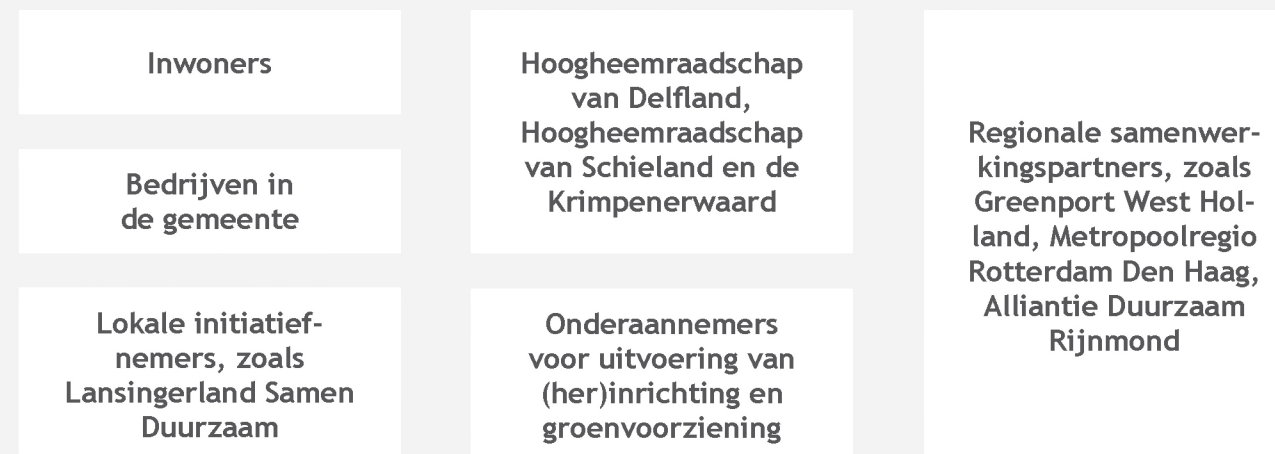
Inwoners

Bedrijven in de gemeente

Lokale initiatiefnemers, zoals Lansingerland Samen Duurzaam

Hoogheemraadschap van Delfland, Hoogheemraadschap van Schieland en de Krimpenerwaard

Onderaannemers voor uitvoering van (her)inrichting en groenvoorziening

Regionale samenwerkingspartners, zoals Greenport West Holland, Metropoolregio Rotterdam Den Haag, Alliantie Duurzaam Rijnmond